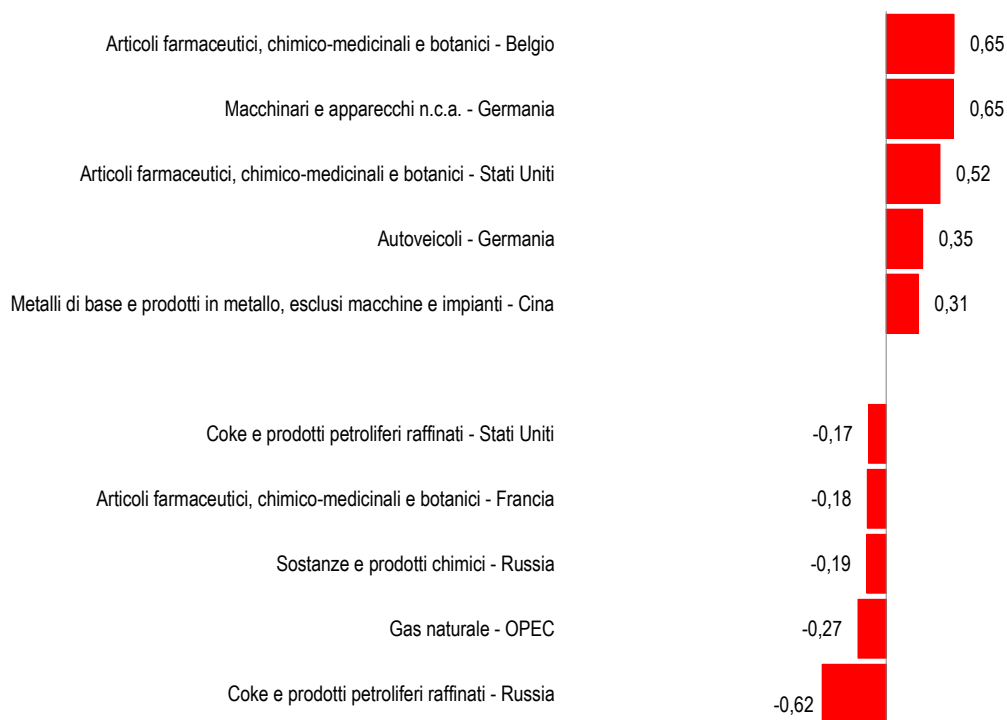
Articoli farmaceutici, chimico-medicinali e botanici - Belgio 0,65
Macchinari e apparecchi n.c.a. - Germania 0,65
Articoli farmaceutici, chimico-medicinali e botanici - Stati Uniti 0,52
Autoveicoli - Germania 0,35
Metalli di base e prodotti in metallo, esclusi macchine e impianti - Cina 0,31
Coke e prodotti petroliferi raffinati - Stati Uniti -0,17
Articoli farmaceutici, chimico-medicinali e botanici - Francia -0,18
Sostanze e prodotti chimici - Russia -0,19
Gas naturale - OPEC -0,27
Coke e prodotti petroliferi raffinati - Russia -0,62